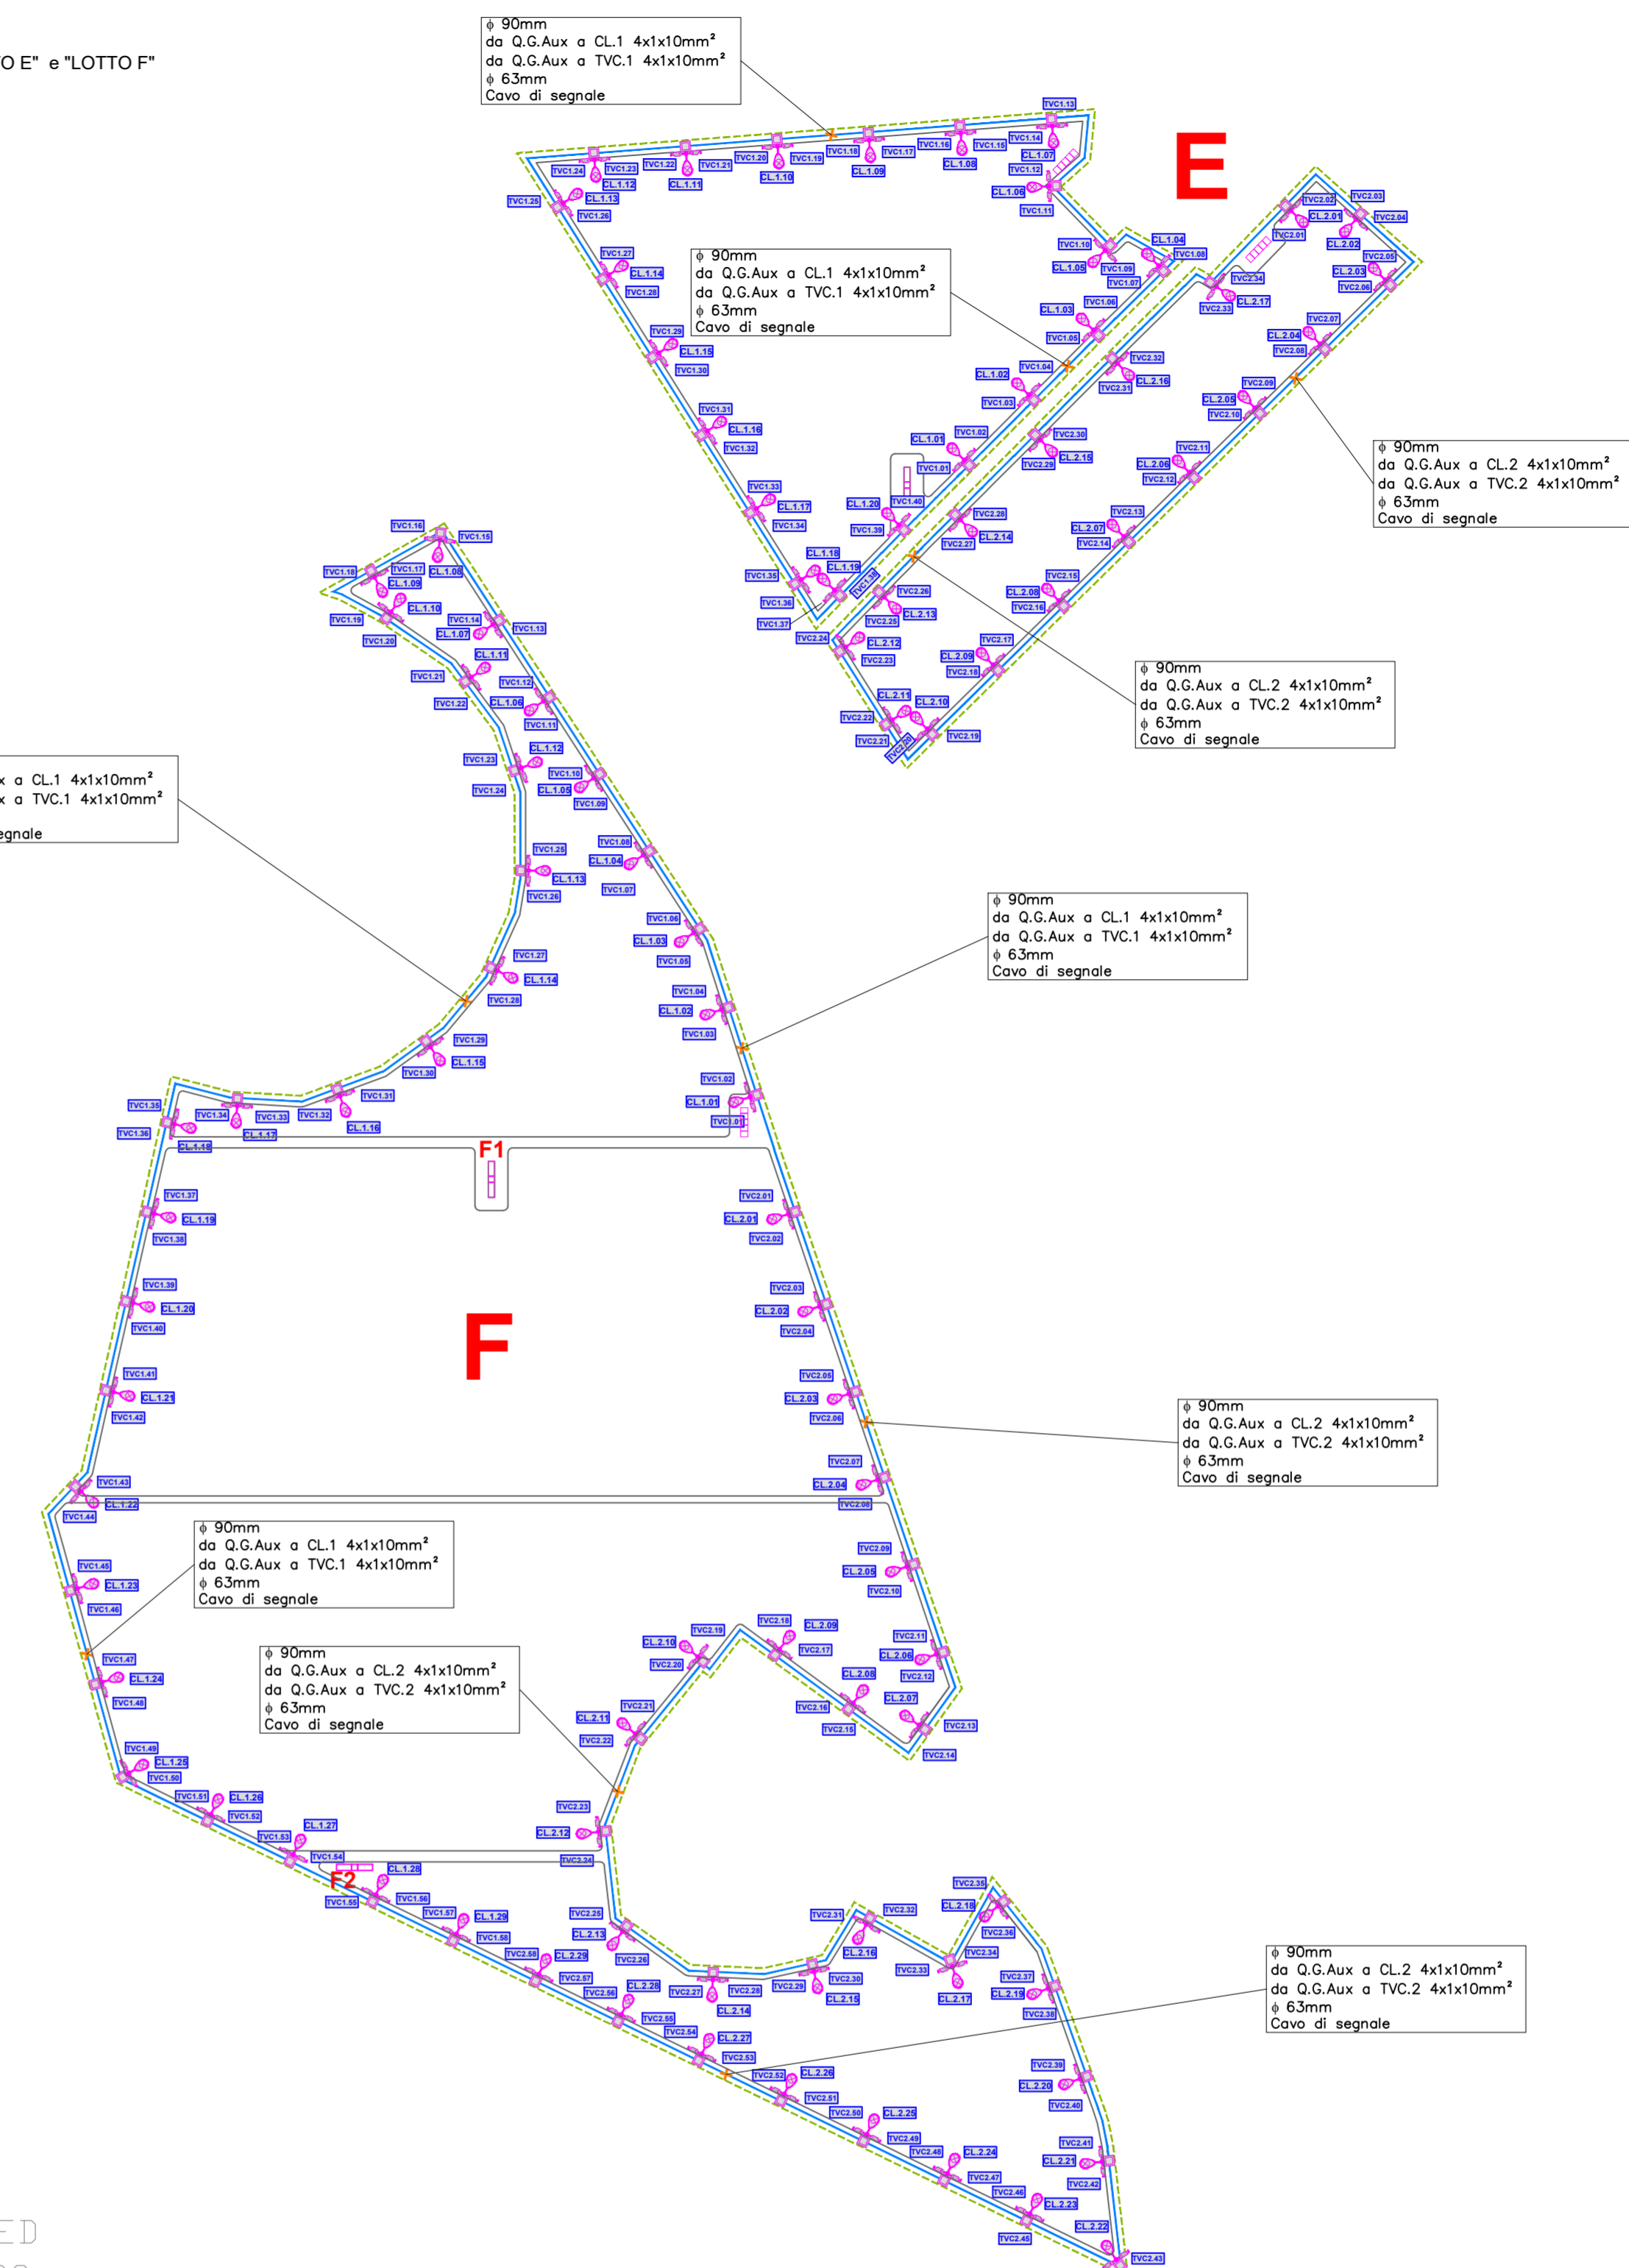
O E" e "LOTTO F"

$\phi$ 90mm
da Q.G.Aux a CL.1 4x1x10mm²
da Q.G.Aux a TVC.1 4x1x10mm²
$\phi$ 63mm
Cavo di segnale

E

$\phi$ 90mm
da Q.G.Aux a CL.1 4x1x10mm²
da Q.G.Aux a TVC.1 4x1x10mm²
$\phi$ 63mm
Cavo di segnale

$\phi$ 90mm
da Q.G.Aux a CL.2 4x1x10mm²
da Q.G.Aux a TVC.2 4x1x10mm²
$\phi$ 63mm
Cavo di segnale

$\phi$ 90mm
da Q.G.Aux a CL.2 4x1x10mm²
da Q.G.Aux a TVC.2 4x1x10mm²
$\phi$ 63mm
Cavo di segnale

x a CL.1 4x1x10mm²
x a TVC.1 4x1x10mm²
egnale

$\phi$ 90mm
da Q.G.Aux a CL.1 4x1x10mm²
da Q.G.Aux a TVC.1 4x1x10mm²
$\phi$ 63mm
Cavo di segnale

F1

F

$\phi$ 90mm
da Q.G.Aux a CL.2 4x1x10mm²
da Q.G.Aux a TVC.2 4x1x10mm²
$\phi$ 63mm
Cavo di segnale

$\phi$ 90mm
da Q.G.Aux a CL.1 4x1x10mm²
da Q.G.Aux a TVC.1 4x1x10mm²
$\phi$ 63mm
Cavo di segnale

$\phi$ 90mm
da Q.G.Aux a CL.2 4x1x10mm²
da Q.G.Aux a TVC.2 4x1x10mm²
$\phi$ 63mm
Cavo di segnale

F2

$\phi$ 90mm
da Q.G.Aux a CL.2 4x1x10mm²
da Q.G.Aux a TVC.2 4x1x10mm²
$\phi$ 63mm
Cavo di segnale